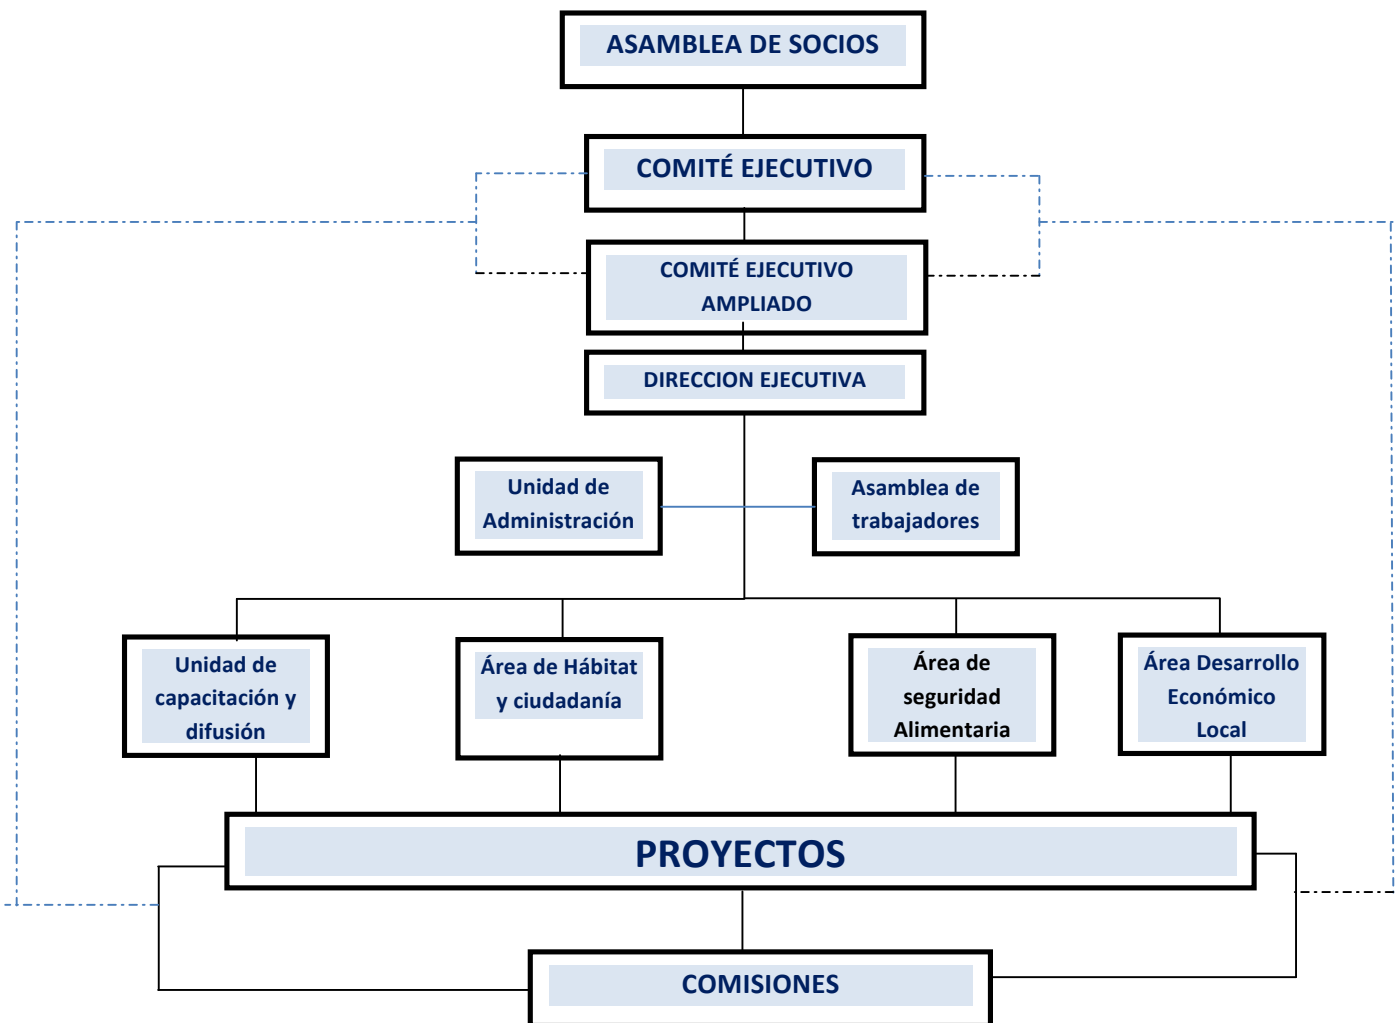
ASAMBLEA DE SOCIOS

COMITÉ EJECUTIVO

COMITÉ EJECUTIVO AMPLIADO

DIRECCION EJECUTIVA

Unidad de Administración

Asamblea de trabajadores

Unidad de capacitación y difusión

Área de Hábitat y ciudadanía

Área de seguridad Alimentaria

Área Desarrollo Económico Local

PROYECTOS

COMISIONES